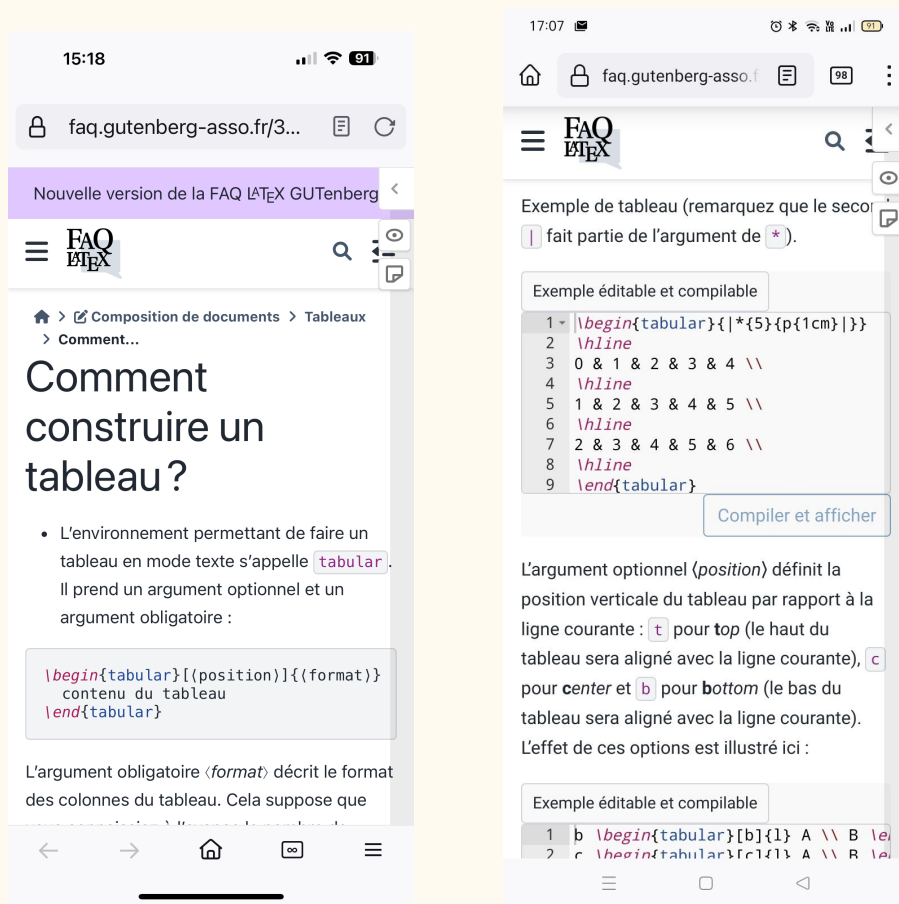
15:18

91

faq.gutenberg-asso.fr/3...

Nouvelle version de la FAQ LaTeX GUTenberg

FAQ LaTeX

Composition de documents > Tableaux > Comment...

Comment construire un tableau ?

- L'environnement permettant de faire un tableau en mode texte s'appelle tabular. Il prend un argument optionnel et un argument obligatoire :

\begin{tabular}[⟨position⟩]{⟨format⟩}
contenu du tableau
\end{tabular}

L'argument obligatoire ⟨format⟩ décrit le format des colonnes du tableau. Cela suppose que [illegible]

17:07

91

faq.gutenberg-asso.f

98

FAQ LaTeX

Exemple de tableau (remarquez que le secon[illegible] | fait partie de l'argument de *).

Exemple éditable et compilable

1 \begin{tabular}{|*{5}{p{1cm}|}}
2 \hline
3 0 & 1 & 2 & 3 & 4 \\
4 \hline
5 1 & 2 & 3 & 4 & 5 \\
6 \hline
7 2 & 3 & 4 & 5 & 6 \\
8 \hline
9 \end{tabular}

Compiler et afficher

L'argument optionnel ⟨position⟩ définit la position verticale du tableau par rapport à la ligne courante : t pour top (le haut du tableau sera aligné avec la ligne courante), c pour center et b pour bottom (le bas du tableau sera aligné avec la ligne courante). L'effet de ces options est illustré ici :

Exemple éditable et compilable

1 b \begin{tabular}[b]{l} A \\ B \e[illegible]
2 c \begin{tabular}[c]{l} A \\ B \e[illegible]